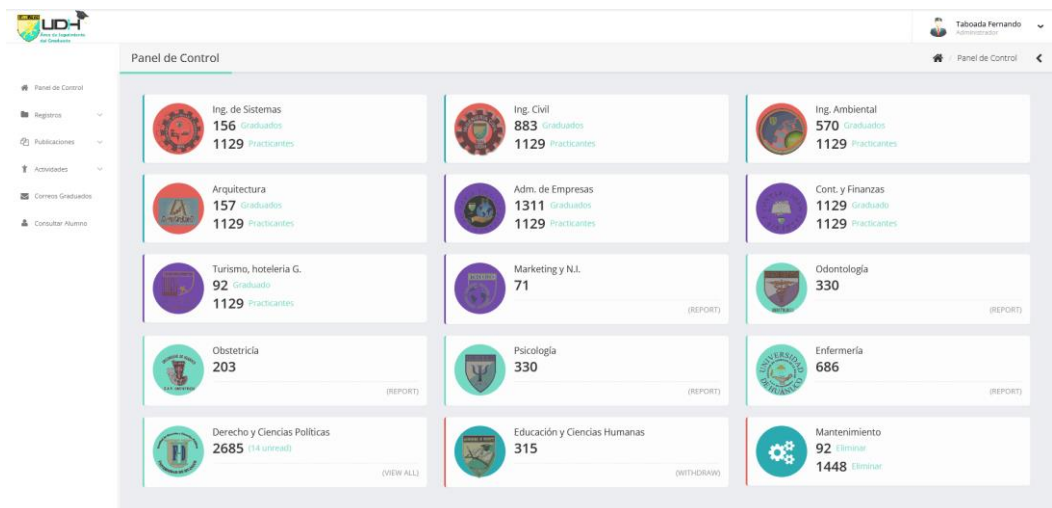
UDH

Taboada Fernando
Administrador

Panel de Control

Panel de Control

Panel de Control
Registros
Publicaciones
Actividades
Correos Graduados
Consultar Alumno

Ing. de Sistemas
156 Graduados
1129 Practicantes

Ing. Civil
883 Graduados
1129 Practicantes

Ing. Ambiental
570 Graduados
1129 Practicantes

Arquitectura
157 Graduados
1129 Practicantes

Adm. de Empresas
1311 Graduados
1129 Practicantes

Cont. y Finanzas
1129 Graduado
1129 Practicantes

Turismo, hoteleria G.
92 Graduado
1129 Practicantes

Marketing y N.I.
71
(REPORT)

Odontología
330
(REPORT)

Obstetricia
203
(REPORT)

Psicología
330
(REPORT)

Enfermería
686
(REPORT)

Derecho y Ciencias Políticas
2685 (14 unread)
(VIEW ALL)

Educación y Ciencias Humanas
315
(WITHDRAW)

Mantenimiento
92 Eliminar
1448 Eliminar